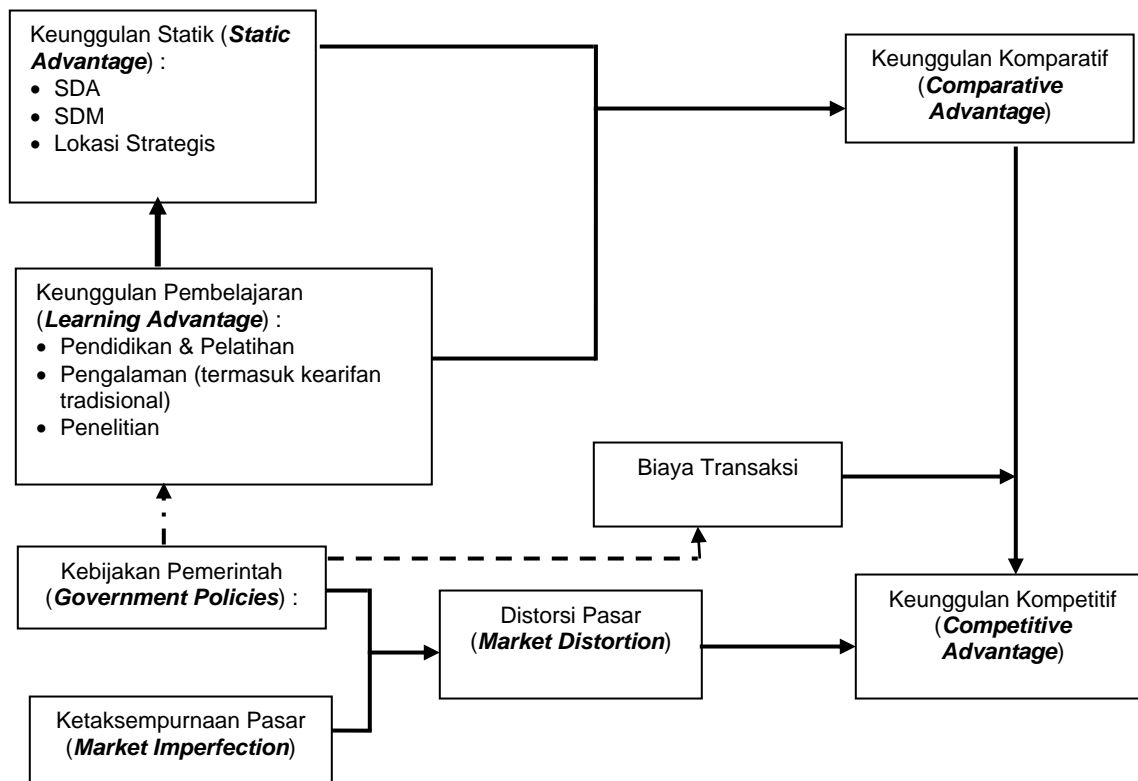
Keunggulan Statik (**Static Advantage**) :
- SDA
- SDM
- Lokasi Strategis

Keunggulan Komparatif (**Comparative Advantage**)

Keunggulan Pembelajaran (**Learning Advantage**) :
- Pendidikan & Pelatihan
- Pengalaman (termasuk kearifan tradisional)
- Penelitian

Biaya Transaksi

Kebijakan Pemerintah (**Government Policies**) :

Distorsi Pasar (**Market Distortion**)

Keunggulan Kompetitif (**Competitive Advantage**)

Ketaksempurnaan Pasar (**Market Imperfection**)